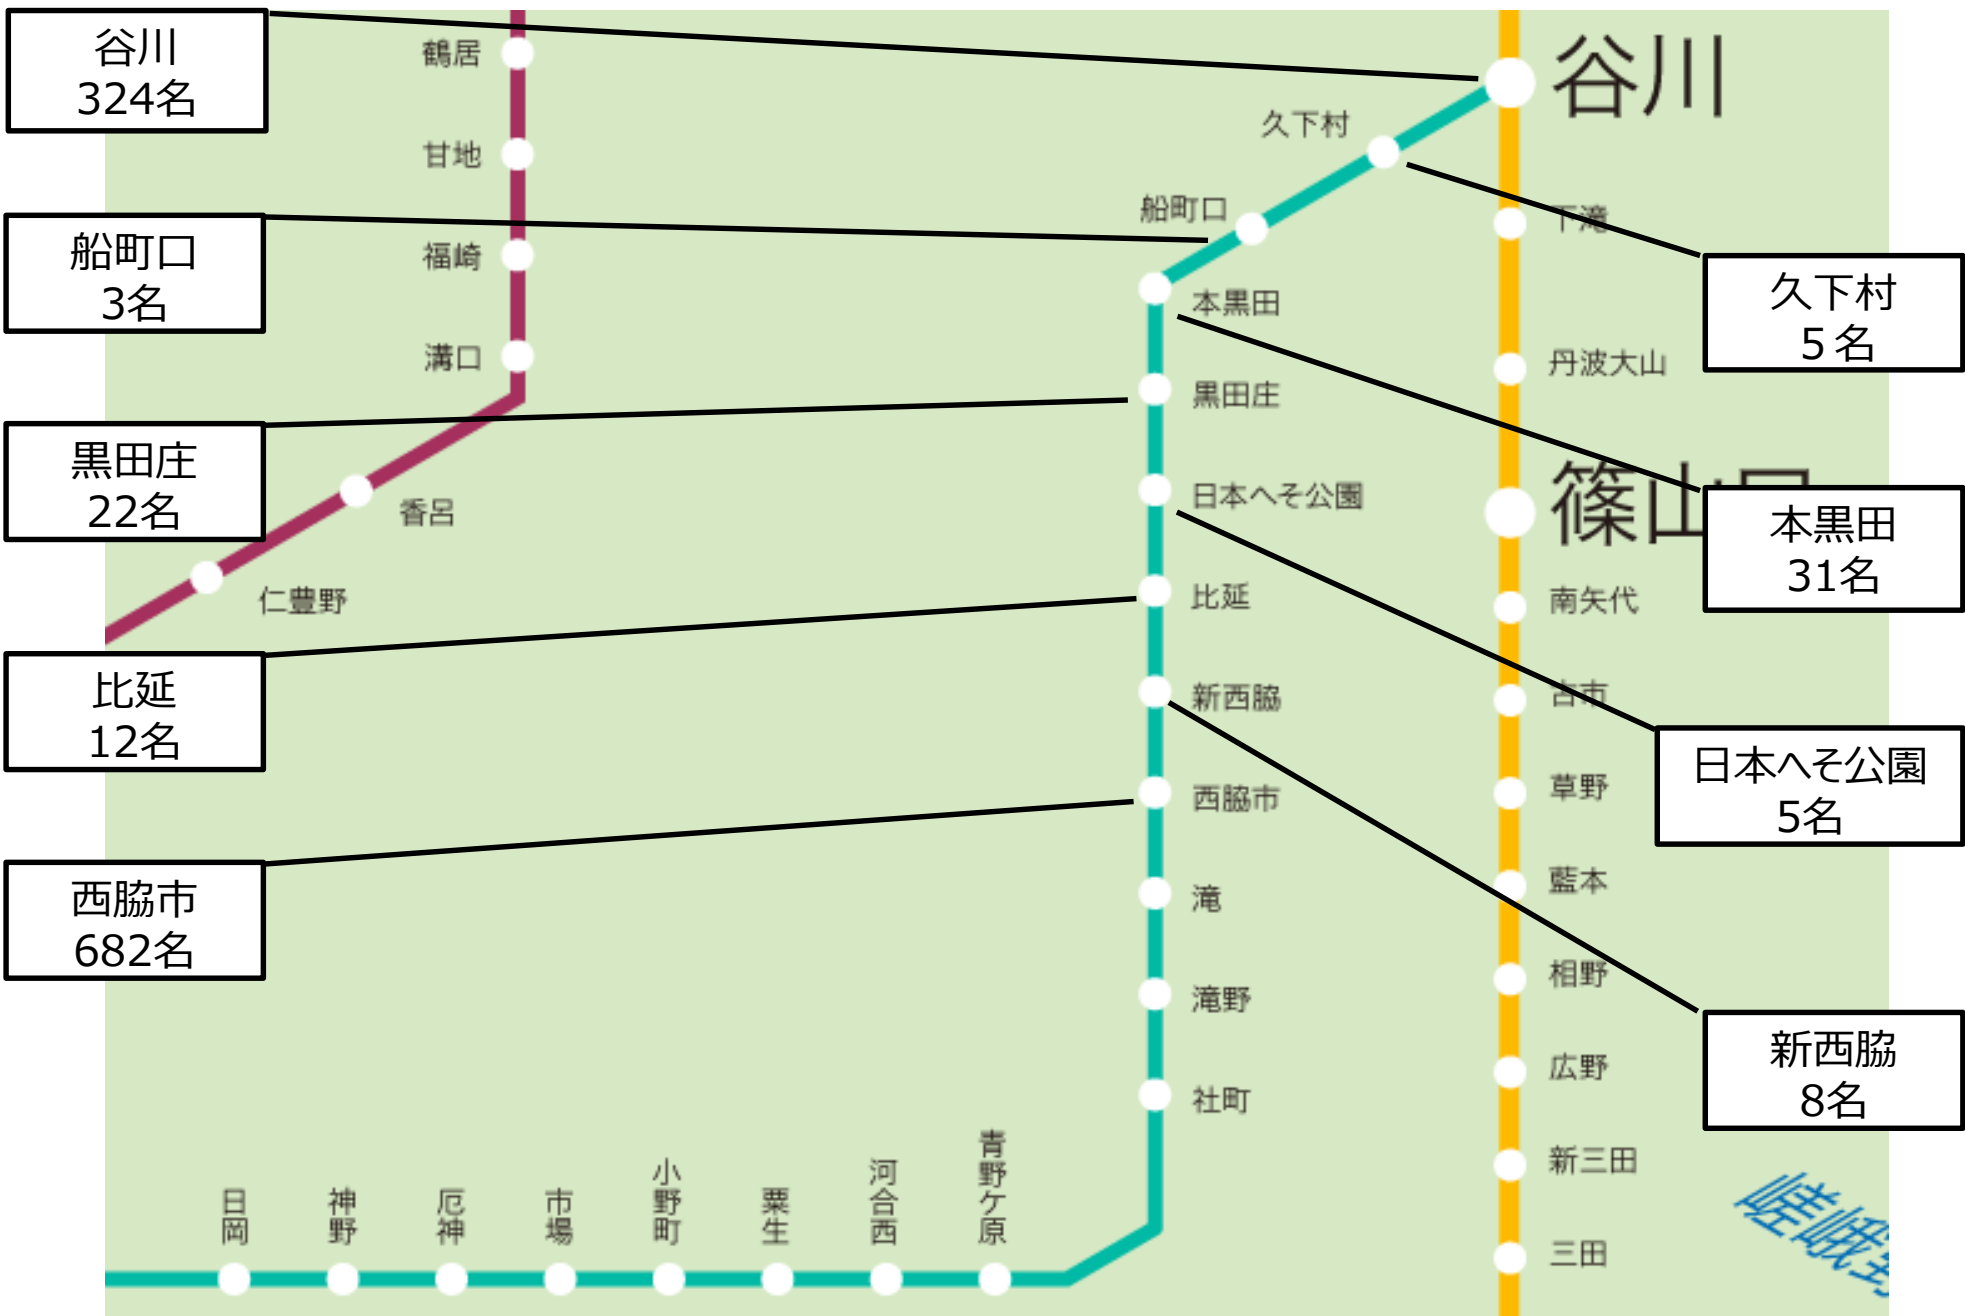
谷川
324名

船町口
3名

黒田庄
22名

比延
12名

西脇市
682名

久下村
5名

本黒田
31名

日本へそ公園
5名

新西脇
8名

鶴居
甘地
福崎
溝口
香呂
仁豊野

谷川
久下村
船町口
本黒田
黒田庄
日本へそ公園
比延
新西脇
西脇市
滝
滝野
社町

下滝
丹波大山
篠山口
南矢代
古市
草野
藍本
相野
広野
新三田
三田

日岡
神野
厄神
市場
小野町
粟生
河合西
青野ケ原

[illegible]